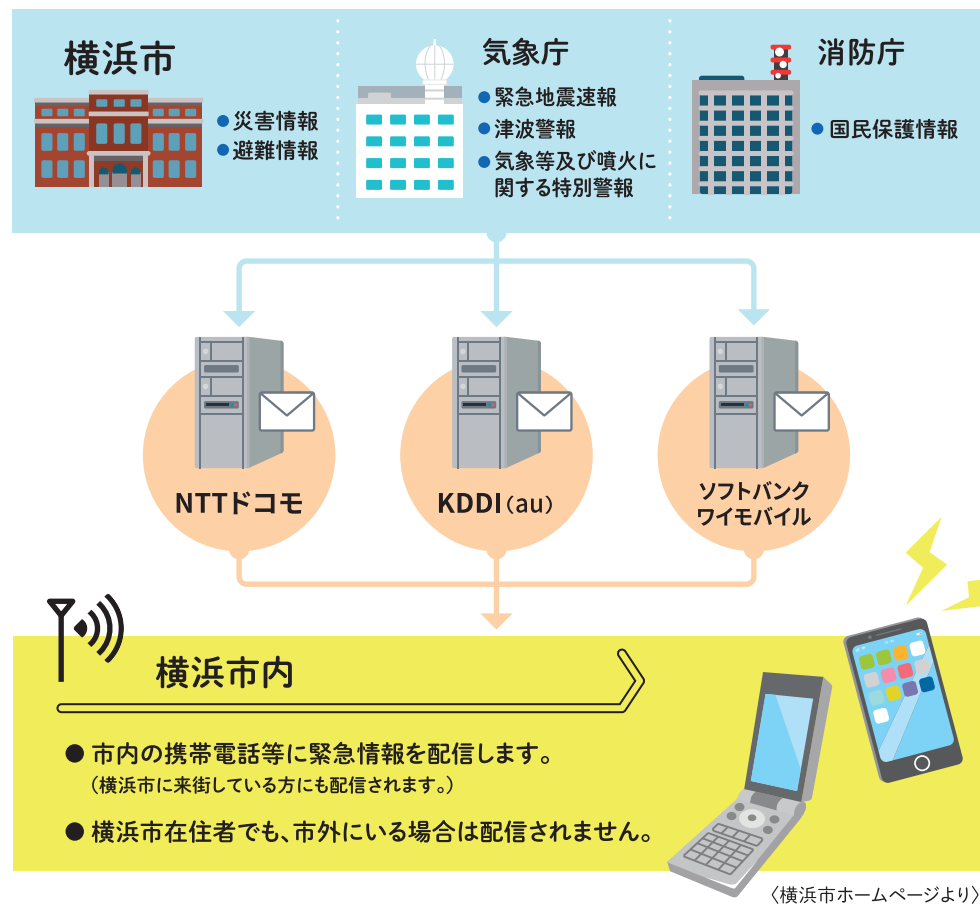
横浜市

● 災害情報
● 避難情報

気象庁

● 緊急地震速報
● 津波警報
● 気象等及び噴火に関する特別警報

消防庁

● 国民保護情報

NTTドコモ

KDDI（au）

ソフトバンク
ワイモバイル

横浜市内

● 市内の携帯電話等に緊急情報を配信します。
（横浜市に来街している方にも配信されます。）

● 横浜市在住者でも、市外にいる場合は配信されません。

〈横浜市ホームページより〉